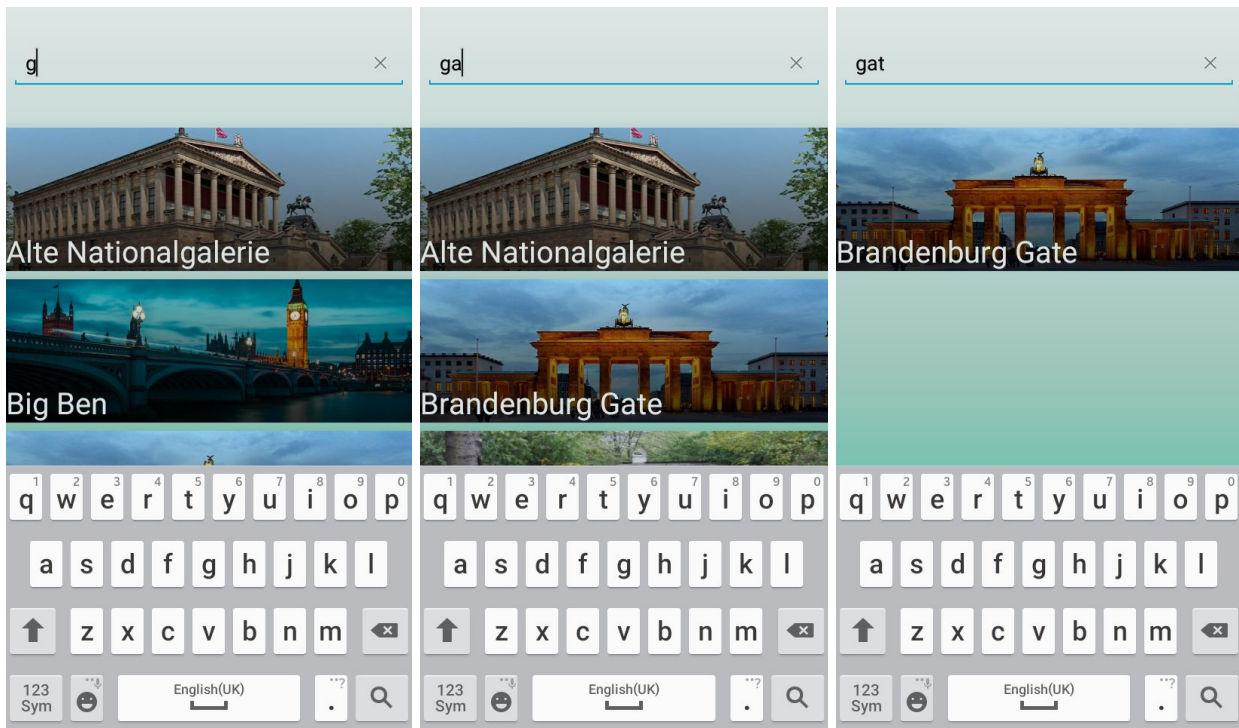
g
×

Alte Nationalgalerie

Big Ben

1 q 2 w 3 e 4 r 5 t 6 y 7 u 8 i 9 o 0 p
a s d f g h j k l
z x c v b n m
123 Sym
English(UK)
.

ga
×

Alte Nationalgalerie

Brandenburg Gate

1 q 2 w 3 e 4 r 5 t 6 y 7 u 8 i 9 o 0 p
a s d f g h j k l
z x c v b n m
123 Sym
English(UK)
.

gat
×

Brandenburg Gate

1 q 2 w 3 e 4 r 5 t 6 y 7 u 8 i 9 o 0 p
a s d f g h j k l
z x c v b n m
123 Sym
English(UK)
.